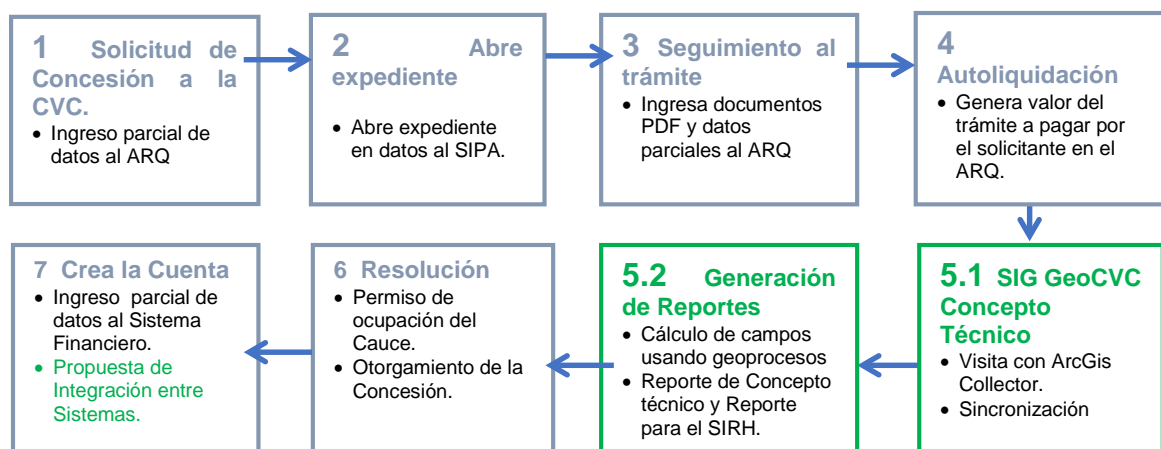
1 Solicitud de Concesión a la CVC.
- Ingreso parcial de datos al ARQ

2 Abre expediente
- Abre expediente en datos al SIPA.

3 Seguimiento al trámite
- Ingresa documentos PDF y datos parciales al ARQ

4 Autoliquidación
- Genera valor del trámite a pagar por el solicitante en el ARQ.

5.1 SIG GeoCVC Concepto Técnico
- Visita con ArcGis Collector.
- Sincronización

5.2 Generación de Reportes
- Cálculo de campos usando geoprocesos
- Reporte de Concepto técnico y Reporte para el SIRH.

6 Resolución
- Permiso de ocupación del Cauce.
- Otorgamiento de la Concesión.

7 Crea la Cuenta
- Ingreso parcial de datos al Sistema Financiero.
- Propuesta de Integración entre Sistemas.